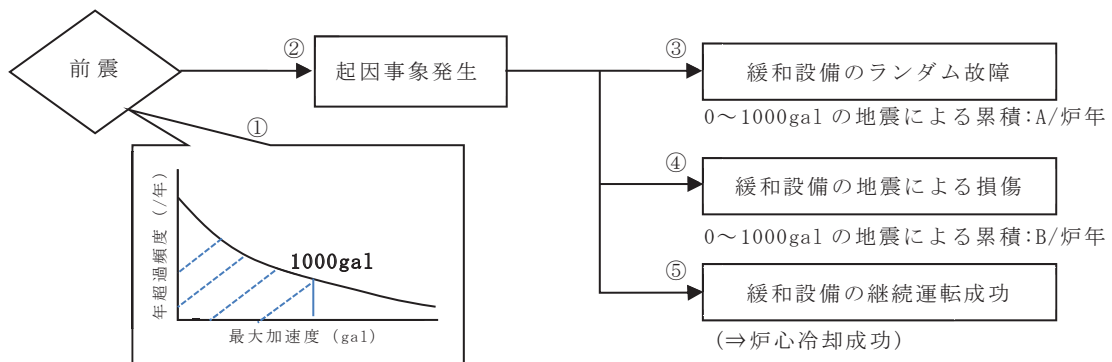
前震

②

起因事象発生

③

緩和設備のランダム故障

0～1000gal の地震による累積:A/炉年

④

緩和設備の地震による損傷

0～1000gal の地震による累積:B/炉年

⑤

緩和設備の継続運転成功

(⇒炉心冷却成功)

①

年超過頻度（/年）

1000gal

最大加速度（gal）